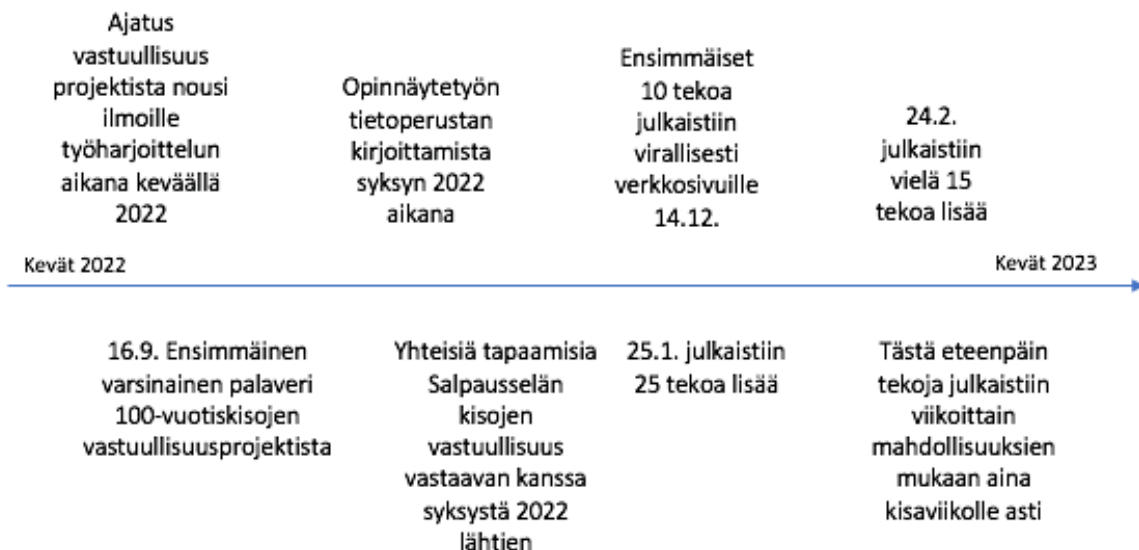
Ajatus vastuullisuus projektista nousi ilmoille työharjoittelun aikana keväällä 2022

Opinnäytetyön tietoperustan kirjoittamista syksyn 2022 aikana

Ensimmäiset 10 tekoa julkaistiin virallisesti verkkosivuille 14.12.

24.2. julkaistiin vielä 15 tekoa lisää

Kevät 2022

Kevät 2023

16.9. Ensimmäinen varsinainen palaveri 100-vuotiskisojen vastuullisuusprojektista

Yhteisiä tapaamisia Salpausselän kisojen vastuullisuus vastaavan kanssa syksystä 2022 lähtien

25.1. julkaistiin 25 tekoa lisää

Tästä eteenpäin tekoja julkaistiin viikoittain mahdollisuuksien mukaan aina kisaviikolle asti